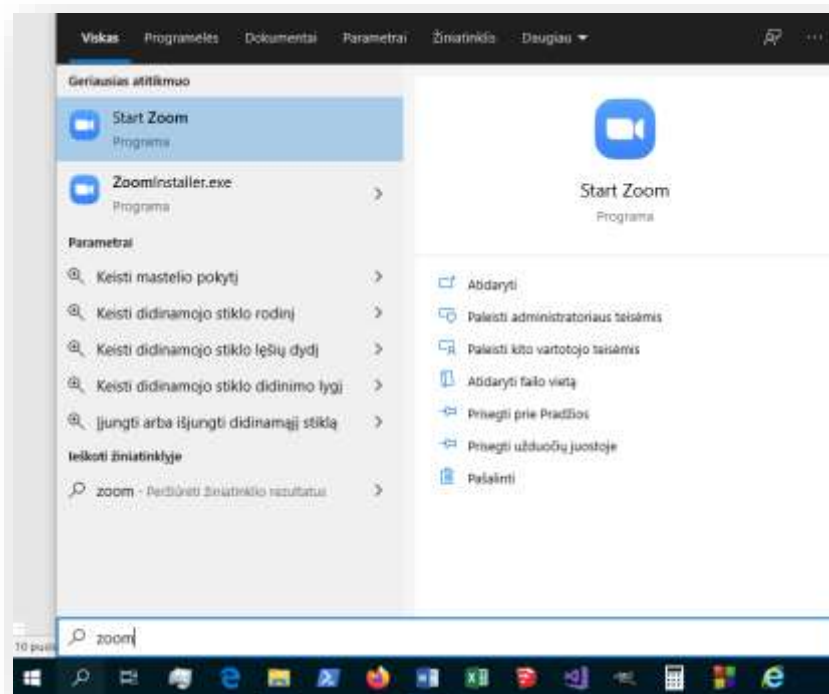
Viskas Programėlės Dokumentai Parametrai Žiniatinklis Daugiau ▾

Geriausias atitikmuo

Start Zoom
Programa

ZoomInstaller.exe
Programa

Parametrai

Keisti mastelio pokytį

Keisti didinamojo stiklo rodinį

Keisti didinamojo stiklo lęšių dydį

Keisti didinamojo stiklo didinimo lygį

Įjungti arba išjungti didinamąjį stiklą

Ieškoti žiniatinklyje

zoom - Peržiūrėti žiniatinklio rezultatus

Start Zoom
Programa

Atidaryti

Paleisti administratoriaus teisėmis

Paleisti kito vartotojo teisėmis

Atidaryti failo vietą

Prisegti prie Pradžios

Prisegti užduočių juostoje

Pašalinti

zoom

10 puslap